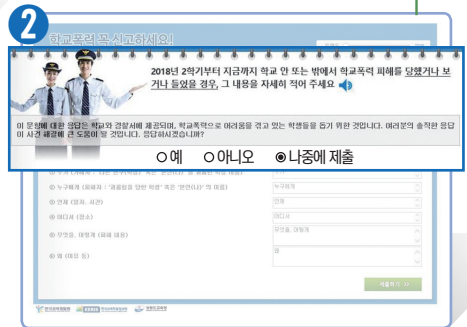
2

학교폭력 꼭 신고하세요!

2018년 2학기부터 지금까지 학교 안 또는 밖에서 학교폭력 피해를 당했거나 보거나 들었을 경우, 그 내용을 자세히 적어 주세요

이 문항에 대한 응답은 학교와 경찰서에 제공되며, 학교폭력으로 어려움을 겪고 있는 학생들을 돕기 위한 것입니다. 여러분의 솔직한 응답이 사건 해결에 큰 도움이 될 것입니다. 응답하시겠습니까?

○예 ○아니오 ◉나중에 제출

④ 누구에게 (피해자 : '괴롭힘을 당한 학생' 혹은 '본인(나)'의 이름)

누구에게

⑤ 언제 (일자, 시간)

언제

⑥ 어디서 (장소)

어디서

⑦ 무엇을, 어떻게 (피해 내용)

무엇을, 어떻게

⑧ 왜 (이유 등)

왜

제출하기